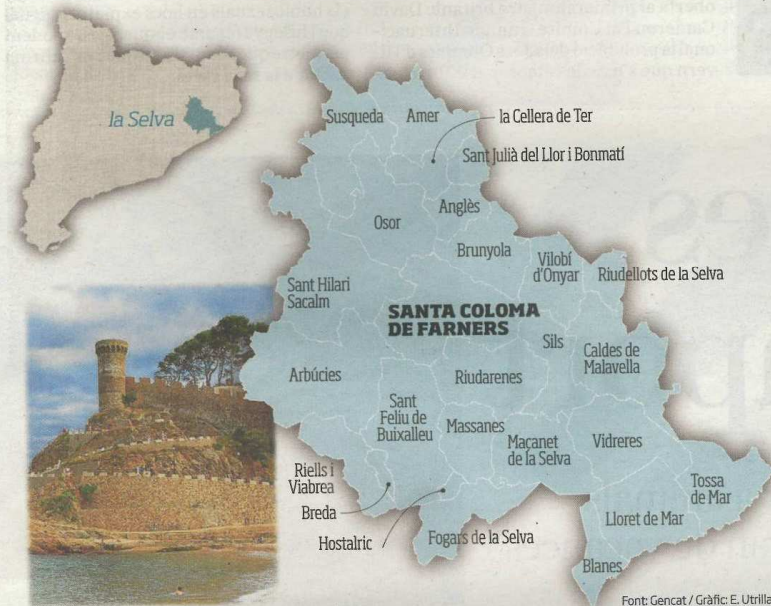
la Selva

Susqueda
Amer
la Cellera de Ter
Sant Julià del Llor i Bonmatí
Osor
Anglès
Brunyola
Vilobí d'Onyar
Riudellots de la Selva
Sant Hilari Sacalm
SANTA COLOMA DE FARNERS
Sils
Caldes de Malavella
Arbúcies
Sant Feliu de Buixalleu
Riudarenes
Massanes
Maçanet de la Selva
Vidreres
Riells i Viabrea
Breda
Hostalric
Fogars de la Selva
Tossa de Mar
Lloret de Mar
Blanes

Font: Gencat / Gràfic: E. Utrilla